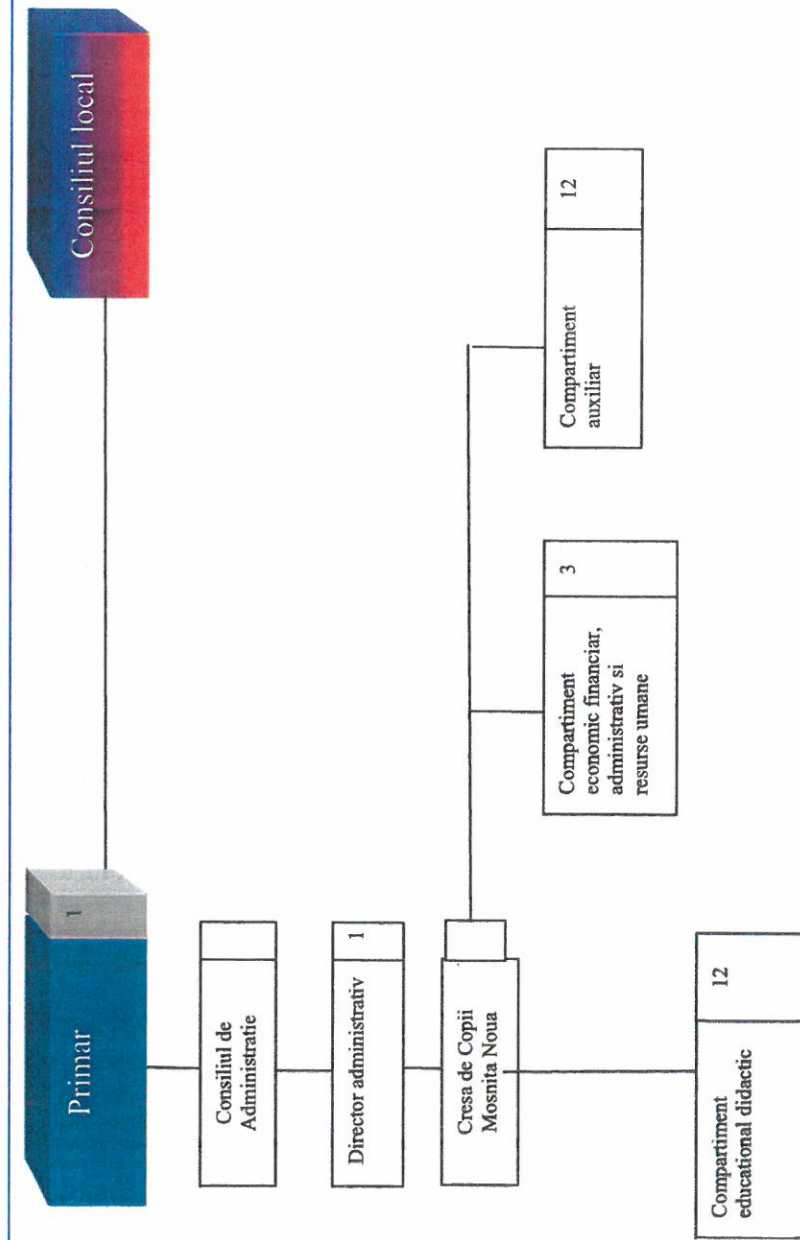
Consiliul local

Primar

1

Consiliul de Administratie

Director administrativ

1

Cresa de Copii Mosnita Noua

Compartiment educational didactic

12

Compartiment economic financiar, administrativ si resurse umane

3

Compartiment auxiliar

12